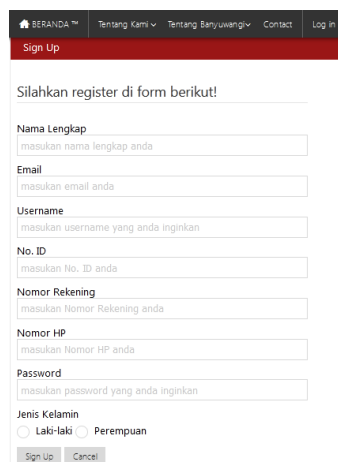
BERANDA ™ Tentang Kami ⌄ Tentang Banyuwangi⌄ Contact Log in

Sign Up

Silahkan register di form berikut!

Nama Lengkap
masukan nama lengkap anda

Email
masukan email anda

Username
masukan username yang anda inginkan

No. ID
masukan No. ID anda

Nomor Rekening
masukan Nomor Rekening anda

Nomor HP
masukan Nomor HP anda

Password
masukan password yang anda inginkan

Jenis Kelamin
Laki-laki Perempuan

Sign Up Cancel